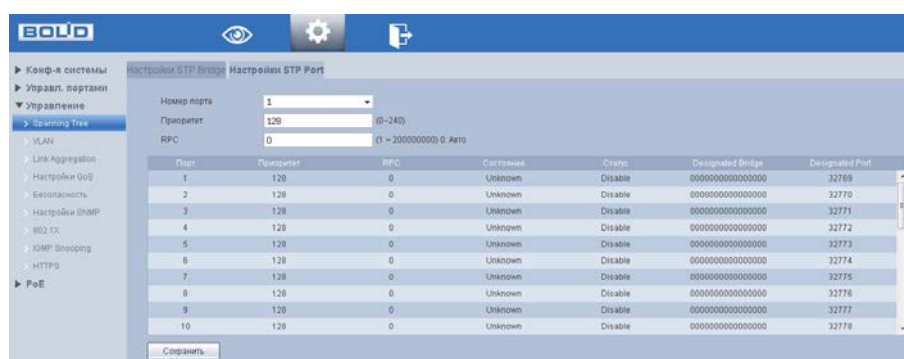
BOLID

▶ Конф-я системы
▶ Управл. портами
▼ Управление
> Spanning Tree
VLAN
Link Aggregation
Настройки QoS
Безопасность
Настройки SNMP
802.1X
IGMP Snooping
HTTPS
▶ PoE

Настройки STP Bridge Настройки STP Port

Номер порта 1
Приоритет 128 (0~240)
RPC 0 (1 ~ 200000000) 0: Авто

| Порт | Приоритет | RPC | Состояние | Статус | Designated Bridge | Designated Port |
|---|---|---|---|---|---|---|
| 1 | 128 | 0 | Unknown | Disable | 0000000000000000 | 32769 |
| 2 | 128 | 0 | Unknown | Disable | 0000000000000000 | 32770 |
| 3 | 128 | 0 | Unknown | Disable | 0000000000000000 | 32771 |
| 4 | 128 | 0 | Unknown | Disable | 0000000000000000 | 32772 |
| 5 | 128 | 0 | Unknown | Disable | 0000000000000000 | 32773 |
| 6 | 128 | 0 | Unknown | Disable | 0000000000000000 | 32774 |
| 7 | 128 | 0 | Unknown | Disable | 0000000000000000 | 32775 |
| 8 | 128 | 0 | Unknown | Disable | 0000000000000000 | 32776 |
| 9 | 128 | 0 | Unknown | Disable | 0000000000000000 | 32777 |
| 10 | 128 | 0 | Unknown | Disable | 0000000000000000 | 32778 |

Сохранить